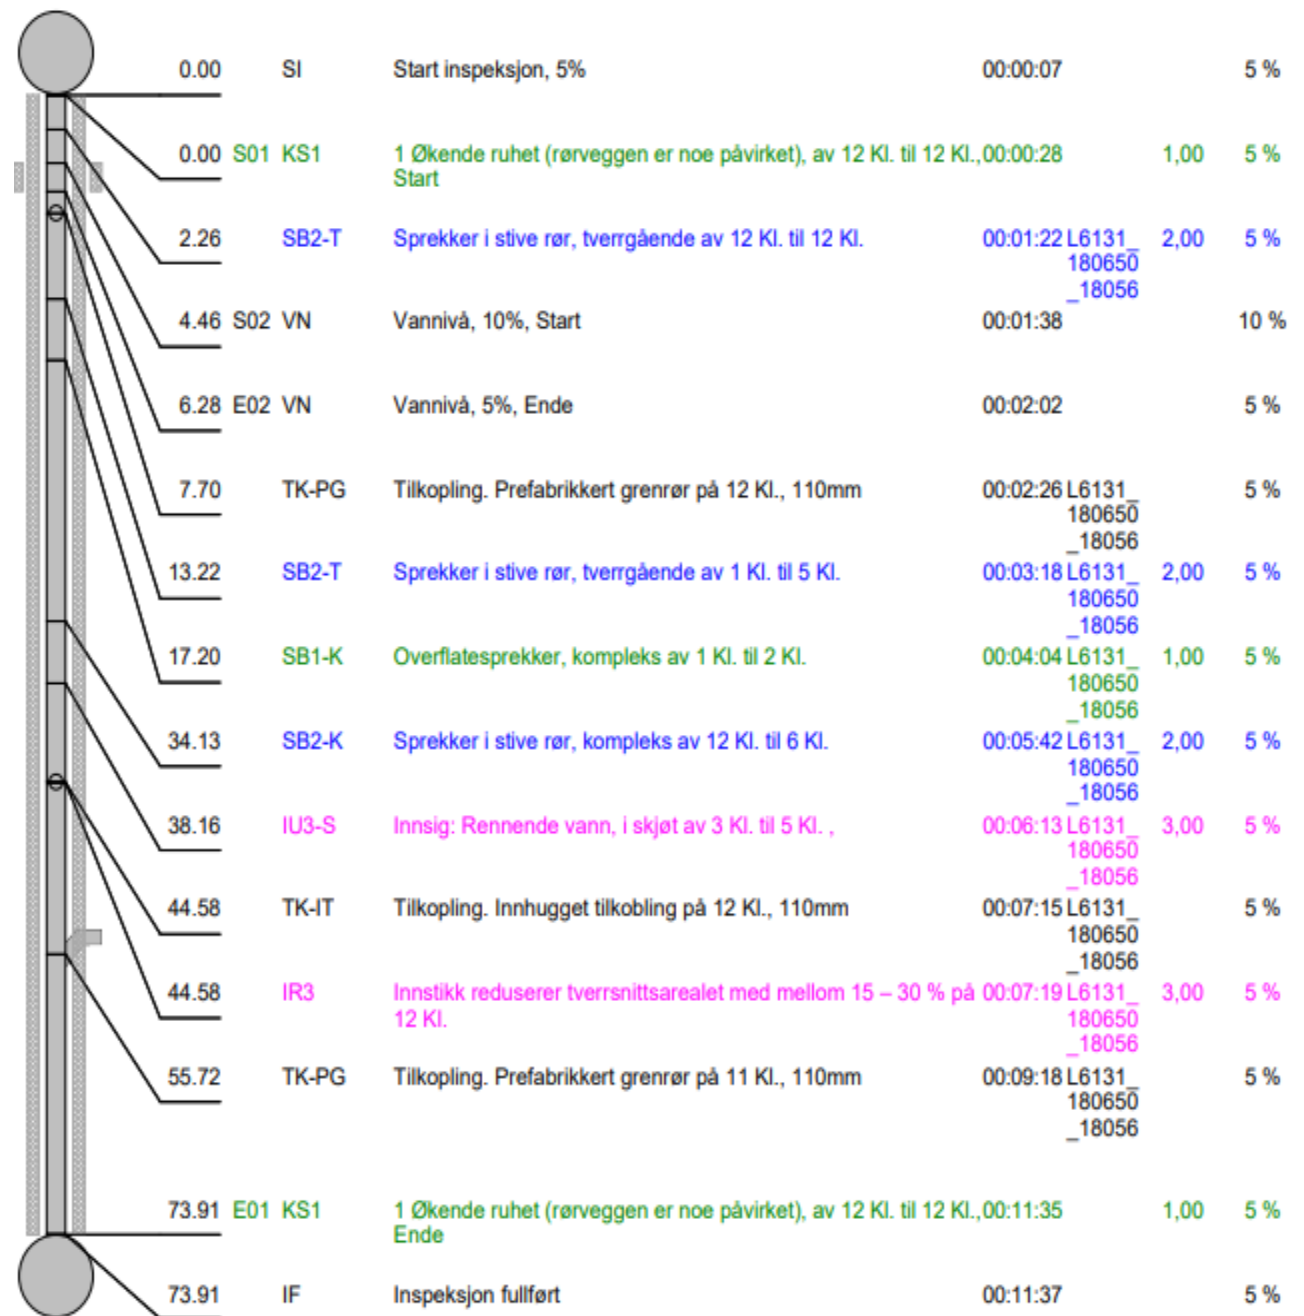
| | | | | | | |
|---|---|---|---|---|---|---|
| 0.00 | | SI | Start inspeksjon, 5% | 00:00:07 | | 5 % |
| 0.00 | S01 | KS1 | 1 Økende ruhet (rørveggen er noe påvirket), av 12 Kl. til 12 Kl., Start | 00:00:28 | 1,00 | 5 % |
| 2.26 | | SB2-T | Sprekker i stive rør, tverrgående av 12 Kl. til 12 Kl. | 00:01:22 L6131_180650_18056 | 2,00 | 5 % |
| 4.46 | S02 | VN | Vannivå, 10%, Start | 00:01:38 | | 10 % |
| 6.28 | E02 | VN | Vannivå, 5%, Ende | 00:02:02 | | 5 % |
| 7.70 | | TK-PG | Tilkopling. Prefabrikkert grenrør på 12 Kl., 110mm | 00:02:26 L6131_180650_18056 | | 5 % |
| 13.22 | | SB2-T | Sprekker i stive rør, tverrgående av 1 Kl. til 5 Kl. | 00:03:18 L6131_180650_18056 | 2,00 | 5 % |
| 17.20 | | SB1-K | Overflatesprekker, kompleks av 1 Kl. til 2 Kl. | 00:04:04 L6131_180650_18056 | 1,00 | 5 % |
| 34.13 | | SB2-K | Sprekker i stive rør, kompleks av 12 Kl. til 6 Kl. | 00:05:42 L6131_180650_18056 | 2,00 | 5 % |
| 38.16 | | IU3-S | Innsig: Rennende vann, i skjøt av 3 Kl. til 5 Kl. , | 00:06:13 L6131_180650_18056 | 3,00 | 5 % |
| 44.58 | | TK-IT | Tilkopling. Innhugget tilkobling på 12 Kl., 110mm | 00:07:15 L6131_180650_18056 | | 5 % |
| 44.58 | | IR3 | Innstikk reduserer tverrsnittsarealet med mellom 15 – 30 % på 12 Kl. | 00:07:19 L6131_180650_18056 | 3,00 | 5 % |
| 55.72 | | TK-PG | Tilkopling. Prefabrikkert grenrør på 11 Kl., 110mm | 00:09:18 L6131_180650_18056 | | 5 % |
| 73.91 | E01 | KS1 | 1 Økende ruhet (rørveggen er noe påvirket), av 12 Kl. til 12 Kl., Ende | 00:11:35 | 1,00 | 5 % |
| 73.91 | | IF | Inspeksjon fullført | 00:11:37 | | 5 % |